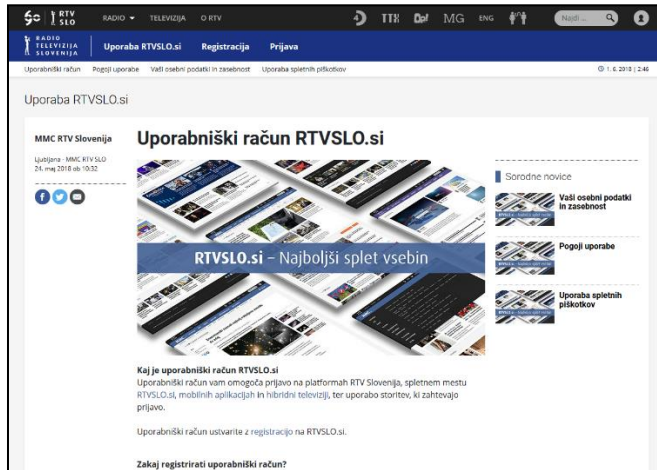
RTV SLO RADIO ▾ TELEVIZIJA O RTV TTX MG ENG Najdi

RADIO TELEVIZIJA SLOVENIJA Uporaba RTVSLO.si Registracija Prijava

Uporabniški račun Pogoji uporabe Vaši osebni podatki in zasebnost Uporaba spletnih piškotkov © 1. 6. 2018 | 2:46

Uporaba RTVSLO.si

MMC RTV Slovenija

Ljubljana - MMC RTV SLO
24. maj 2018 ob 10:32

Uporabniški račun RTVSLO.si

RTVSLO.si – Najboljši splet vsebin

Sorodne novice

Vaši osebni podatki in zasebnost

Pogoji uporabe

Uporaba spletnih piškotkov

Kaj je uporabniški račun RTVSLO.si
Uporabniški račun vam omogoča prijavo na platformah RTV Slovenija, spletnem mestu RTVSLO.si, mobilnih aplikacijah in hibridni televiziji, ter uporabo storitev, ki zahtevajo prijavo.

Uporabniški račun ustvarite z registracijo na RTVSLO.si.

Zakaj registrirati uporabniški račun?